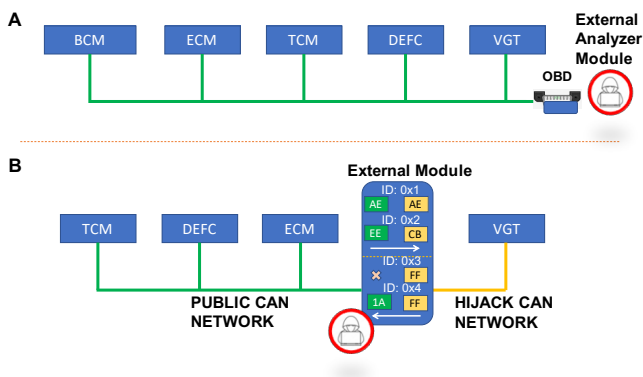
A

BCM

ECM

TCM

DEFC

VGT

External Analyzer Module

OBD

B

External Module

TCM

DEFC

ECM

ID: 0x1

AE

AE

ID: 0x2

EE

CB

ID: 0x3

FF

ID: 0x4

1A

FF

VGT

PUBLIC CAN NETWORK

HIJACK CAN NETWORK